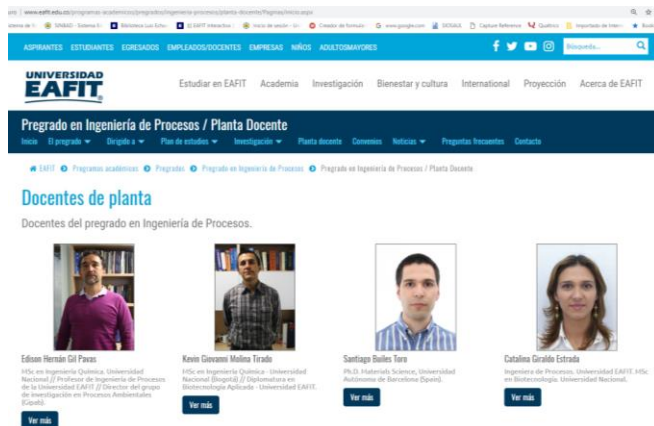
www.eafit.edu.co/programas-academicos/pregrados/ingenieria-procesos/planta-docente/Paginas/inicio.aspx

ASPIRANTES ESTUDIANTES EGRESADOS EMPLEADOS/DOCENTES EMPRESAS NIÑOS ADULTOSMAYORES

Búsqueda...

UNIVERSIDAD EAFIT

Estudiar en EAFIT Academia Investigación Bienestar y cultura International Proyección Acerca de EAFIT

Pregrado en Ingeniería de Procesos / Planta Docente

Inicio El pregrado Dirigido a Plan de estudios Investigación Planta docente Convenios Noticias Preguntas frecuentes Contacto

EAFIT Programas académicos Pregrados Pregrado en Ingeniería de Procesos Pregrado en Ingeniería de Procesos / Planta Docente

Docentes de planta

Docentes del pregrado en Ingeniería de Procesos.

Edison Hernán Gil Pavas

MSc en Ingeniería Química. Universidad Nacional // Profesor de Ingeniería de Procesos de la Universidad EAFIT // Director del grupo de investigación en Procesos Ambientales (Gipab).

Ver más

Kevin Giovanni Molina Tirado

MSc en Ingeniería Química - Universidad Nacional (Bogotá) // Diplomatura en Biotecnología Aplicada - Universidad EAFIT.

Ver más

Santiago Builes Toro

Ph.D. Materials Science, Universidad Autónoma de Barcelona (Spain).

Ver más

Catalina Giraldo Estrada

Ingeniera de Procesos. Universidad EAFIT. MSc en Biotecnología. Universidad Nacional.

Ver más